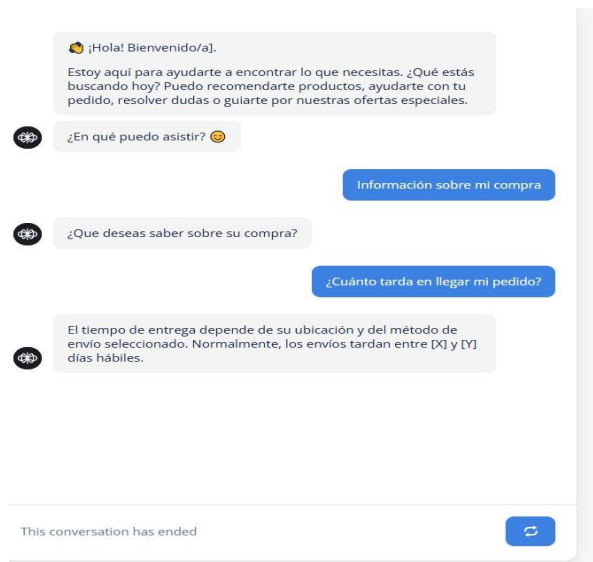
👋 ¡Hola! Bienvenido/a].

Estoy aquí para ayudarte a encontrar lo que necesitas. ¿Qué estás buscando hoy? Puedo recomendarte productos, ayudarte con tu pedido, resolver dudas o guiarte por nuestras ofertas especiales.

¿En qué puedo asistir? 😊

Información sobre mi compra

¿Que deseas saber sobre su compra?

¿Cuánto tarda en llegar mi pedido?

El tiempo de entrega depende de su ubicación y del método de envío seleccionado. Normalmente, los envíos tardan entre [X] y [Y] días hábiles.

This conversation has ended